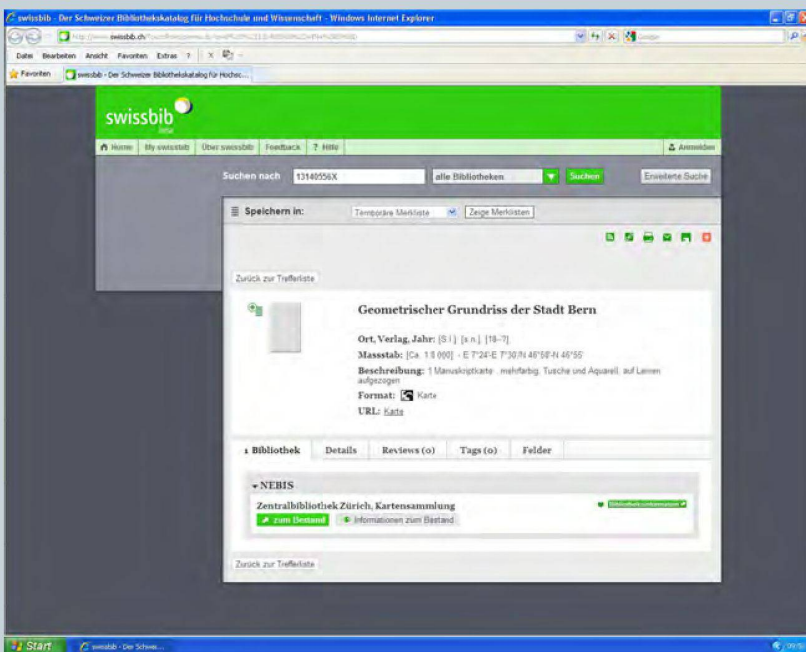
swissbib - Der Schweizer Bibliothekskatalog für Hochschule und Wissenschaft - Windows Internet Explorer

http://www.swissbib.ch/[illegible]

Datei Bearbeiten Ansicht Favoriten Extras ?

Favoriten | swissbib - Der Schweizer Bibliothekskatalog für Hochsc...

swissbib beta

Home | My swissbib | Über swissbib | Feedback | ? Hilfe | Anmelden

Suchen nach 13140556X | alle Bibliotheken | Suchen | Erweiterte Suche

Speichern in: Temporäre Merkliste | Zeige Merklisten

Zurück zur Trefferliste

Geometrischer Grundriss der Stadt Bern

Ort, Verlag, Jahr: [S.l.] [s.n.] [18-?]

Massstab: [Ca. 1:8 000] - E 7°24'-E 7°30'/N 46°58'-N 46°55'

Beschreibung: 1 Manuskriptkarte : mehrfarbig, Tusche und Aquarell, auf Leinen aufgezogen

Format: Karte

URL: Karte

1 Bibliothek | Details | Reviews (0) | Tags (0) | Felder

NEBIS

Zentralbibliothek Zürich, Kartensammlung

zum Bestand | Informationen zum Bestand

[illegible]

Zurück zur Trefferliste

Start | swissbib - Der Schwei...